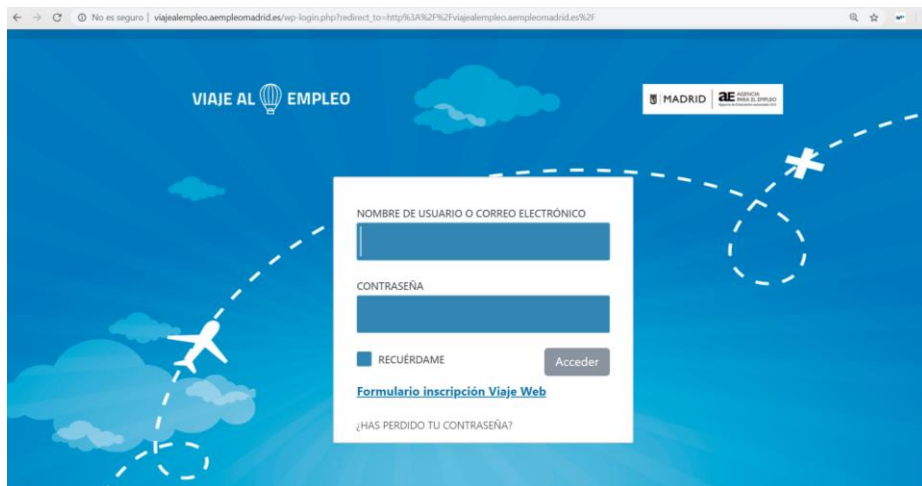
No es seguro | viajealempleo.aempleomadrid.es/wp-login.php?redirect_to=http%3A%2F%2Fviajealempleo.aempleomadrid.es%2F

VIAJE AL EMPLEO

MADRID | ae AGENCIA PARA EL EMPLEO
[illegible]

NOMBRE DE USUARIO O CORREO ELECTRÓNICO

CONTRASEÑA

RECUÉRDAME

Acceder

Formulario inscripción Viaje Web

¿HAS PERDIDO TU CONTRASEÑA?